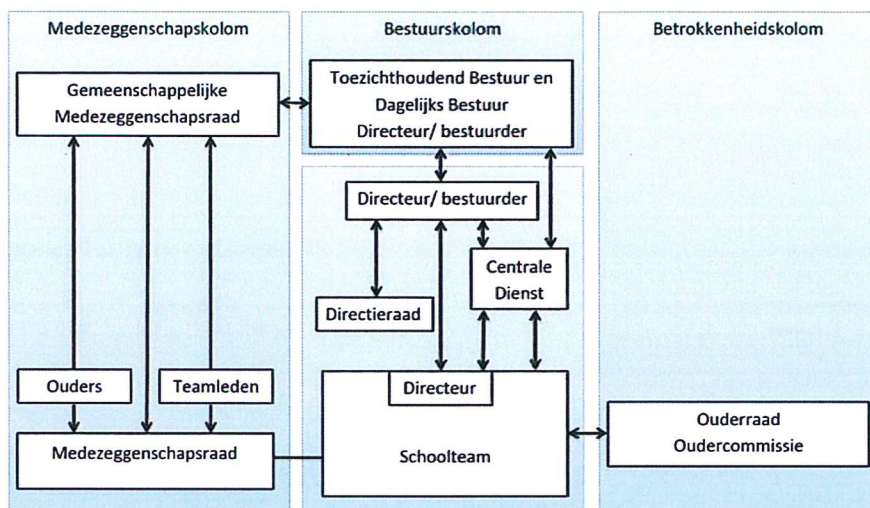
Medezeggenschapskolom

Bestuurskolom

Betrokkenheidskolom

Gemeenschappelijke Medezeggenschapsraad

Toezichthoudend Bestuur en Dagelijks Bestuur Directeur/ bestuurder

Directeur/ bestuurder

Centrale Dienst

Directieraad

Ouders

Teamleden

Directeur

Medezeggenschapsraad

Schoolteam

Ouderraad Oudercommissie